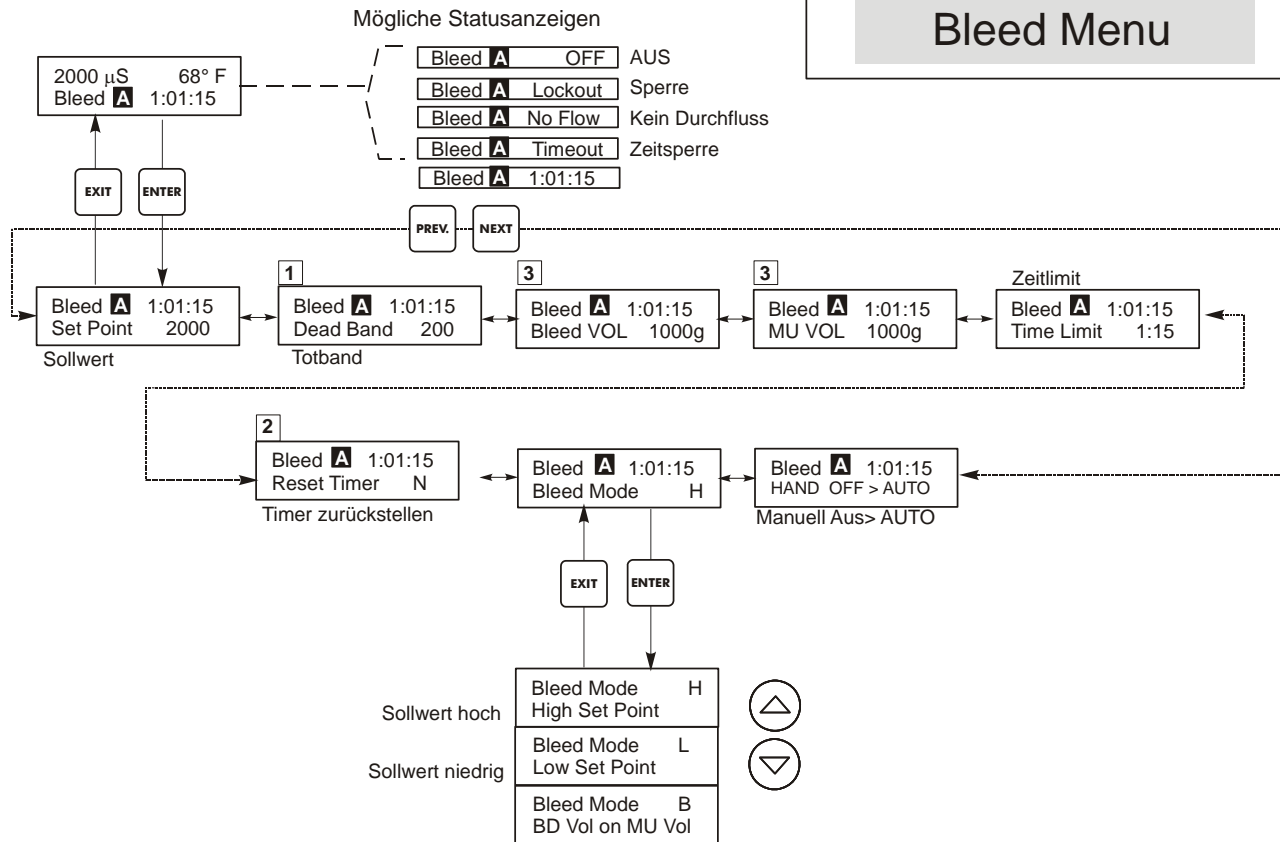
Bleed Menu

Mögliche Statusanzeigen

2000 μS 68° F
Bleed A 1:01:15

Bleed A OFF AUS
Bleed A Lockout Sperre
Bleed A No Flow Kein Durchfluss
Bleed A Timeout Zeitsperre
Bleed A 1:01:15

EXIT
ENTER
PREV.
NEXT

Bleed A 1:01:15
Set Point 2000
Sollwert

1
Bleed A 1:01:15
Dead Band 200
Totband

3
Bleed A 1:01:15
Bleed VOL 1000g

3
Bleed A 1:01:15
MU VOL 1000g

Zeitlimit
Bleed A 1:01:15
Time Limit 1:15

2
Bleed A 1:01:15
Reset Timer N
Timer zurückstellen

Bleed A 1:01:15
Bleed Mode H

Bleed A 1:01:15
HAND OFF > AUTO
Manuell Aus> AUTO

EXIT
ENTER

Sollwert hoch
Bleed Mode H
High Set Point

Sollwert niedrig
Bleed Mode L
Low Set Point

Bleed Mode B
BD Vol on MU Vol